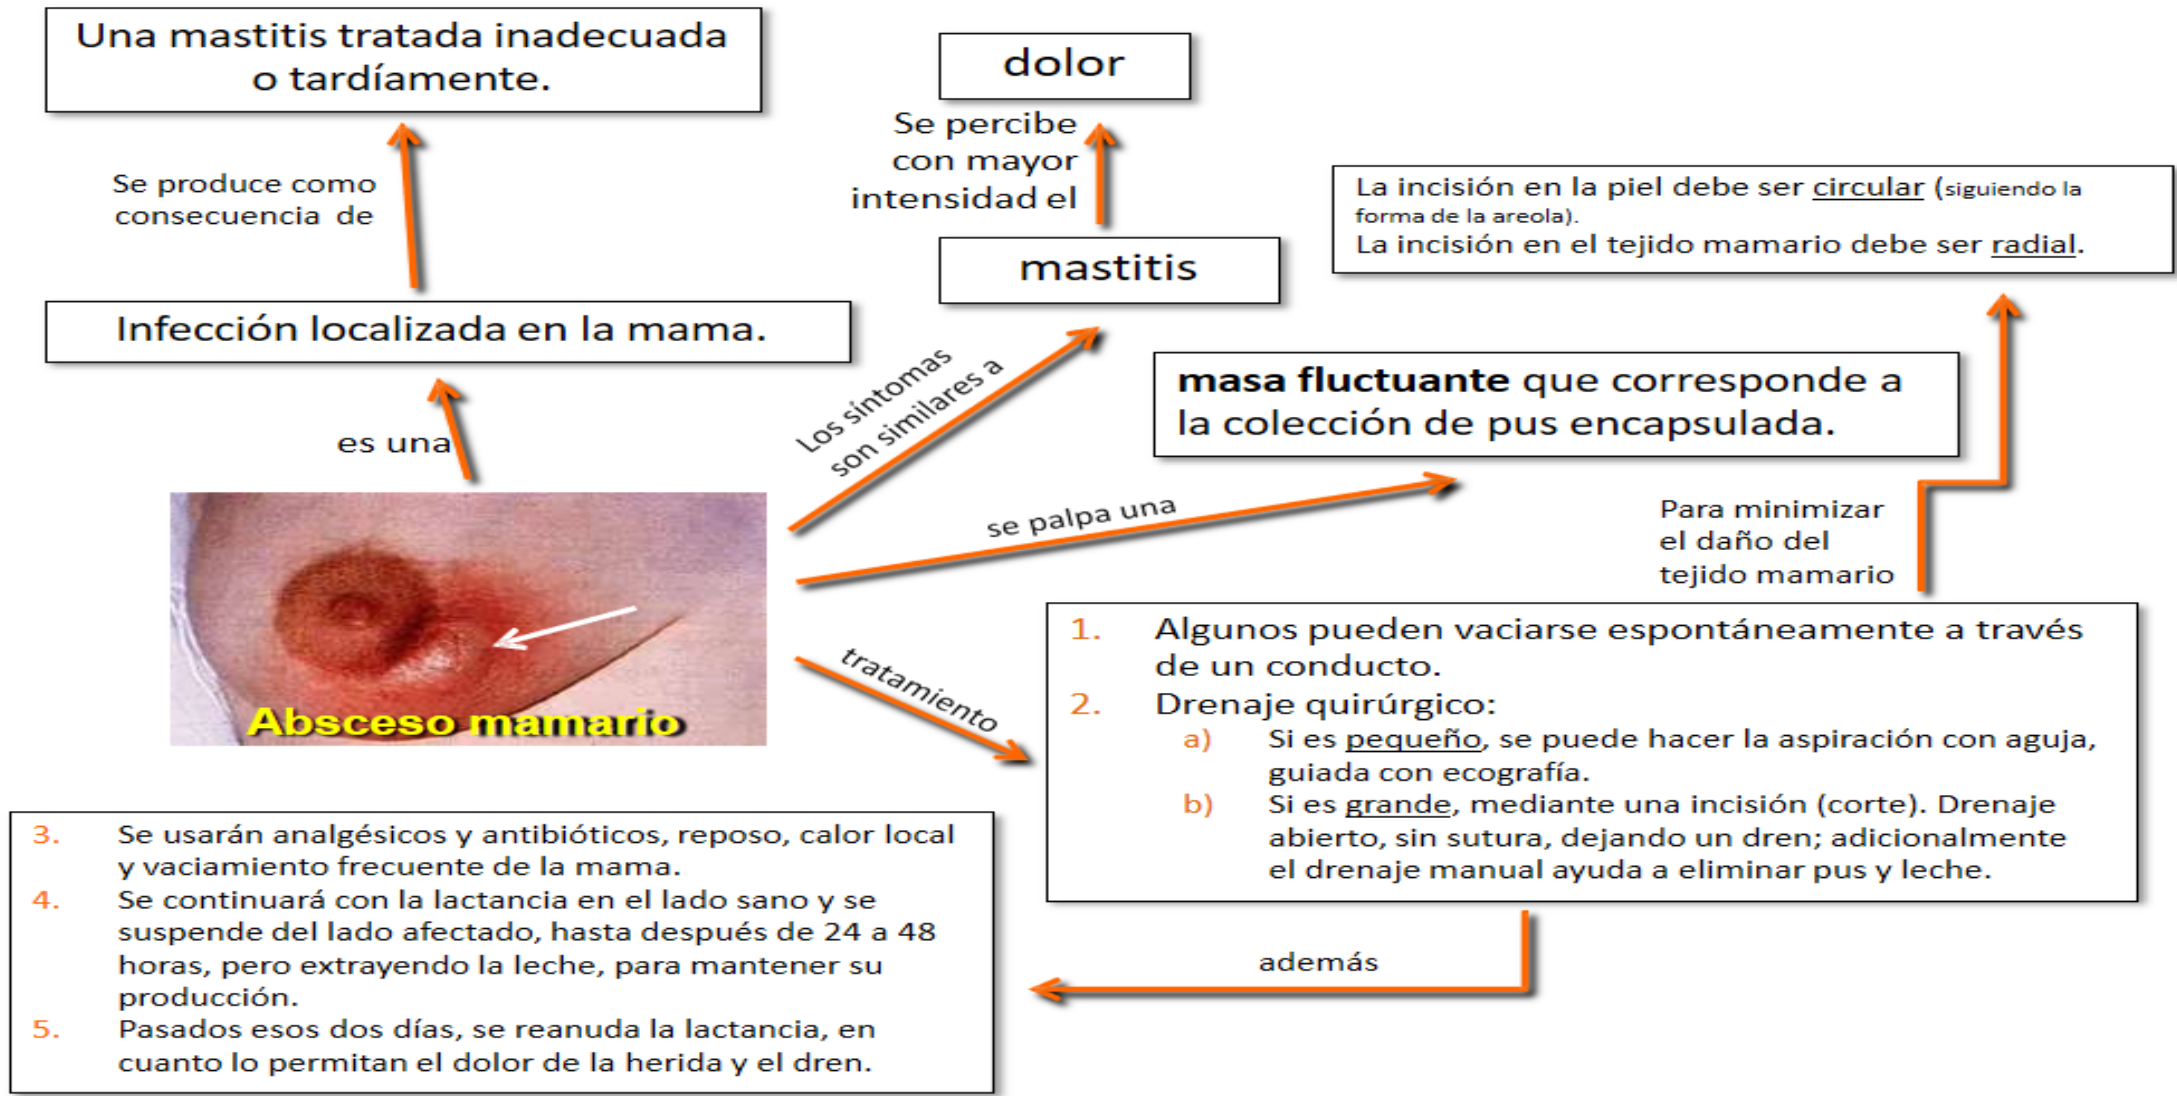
Una mastitis tratada inadecuada o tardíamente.

Se produce como consecuencia de

Infección localizada en la mama.

es una

dolor

Se percibe con mayor intensidad el

mastitis

Los síntomas son similares a

La incisión en la piel debe ser circular (siguiendo la forma de la areola).
La incisión en el tejido mamario debe ser radial.

**masa fluctuante** que corresponde a la colección de pus encapsulada.

se palpa una

Para minimizar el daño del tejido mamario

Absceso mamario

tratamiento

1. Algunos pueden vaciarse espontáneamente a través de un conducto.
2. Drenaje quirúrgico:
a) Si es pequeño, se puede hacer la aspiración con aguja, guiada con ecografía.
b) Si es grande, mediante una incisión (corte). Drenaje abierto, sin sutura, dejando un dren; adicionalmente el drenaje manual ayuda a eliminar pus y leche.

además

3. Se usarán analgésicos y antibióticos, reposo, calor local y vaciamiento frecuente de la mama.
4. Se continuará con la lactancia en el lado sano y se suspende del lado afectado, hasta después de 24 a 48 horas, pero extrayendo la leche, para mantener su producción.
5. Pasados esos dos días, se reanuda la lactancia, en cuanto lo permitan el dolor de la herida y el dren.